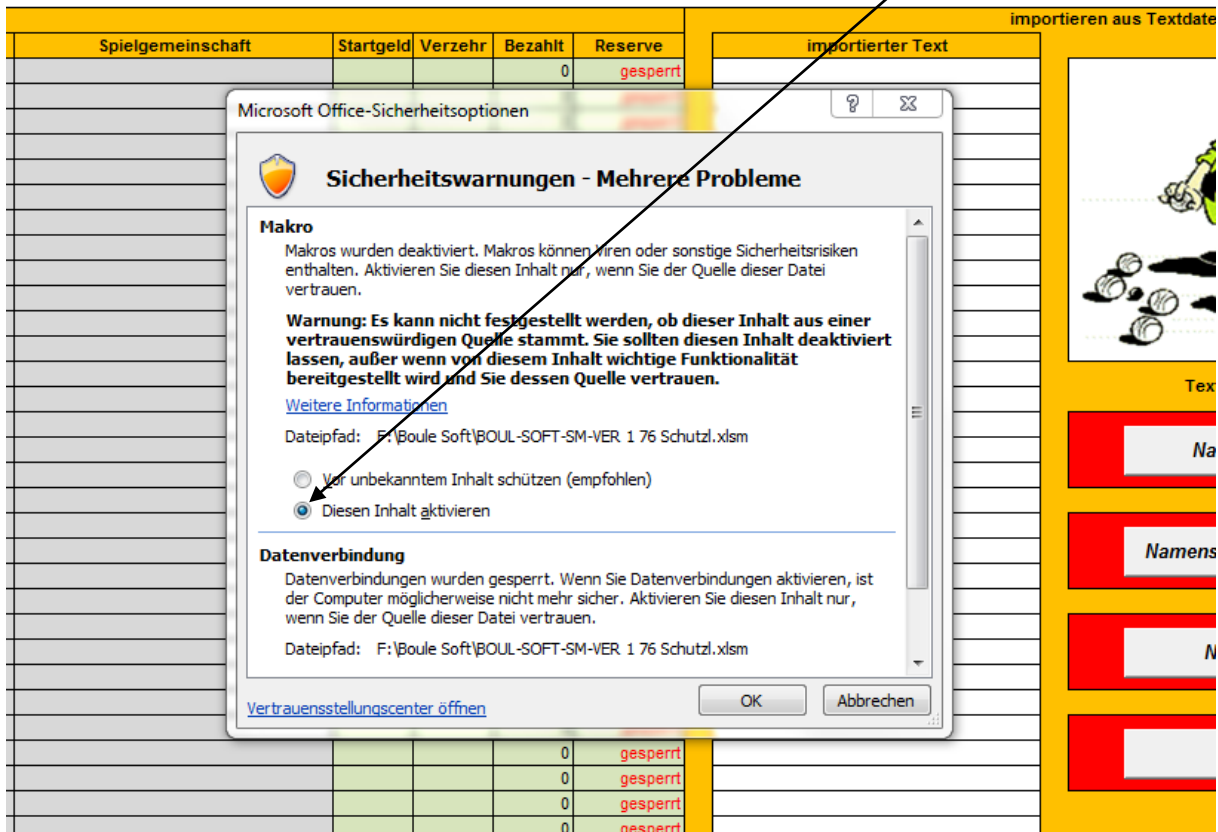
importieren aus Textdate

| Spielgemeinschaft | Startgeld | Verzehr | Bezahlt | Reserve |
|---|---|---|---|---|
| | | | 0 | gesperrt |

importierter Text

Microsoft Office-Sicherheitsoptionen

?

Sicherheitswarnungen - Mehrere Probleme

Makro

Makros wurden deaktiviert. Makros können Viren oder sonstige Sicherheitsrisiken enthalten. Aktivieren Sie diesen Inhalt nur, wenn Sie der Quelle dieser Datei vertrauen.

Warnung: Es kann nicht festgestellt werden, ob dieser Inhalt aus einer vertrauenswürdigen Quelle stammt. Sie sollten diesen Inhalt deaktiviert lassen, außer wenn von diesem Inhalt wichtige Funktionalität bereitgestellt wird und Sie dessen Quelle vertrauen.

Weitere Informationen

Dateipfad: F:\Boule Soft\BOUL-SOFT-SM-VER 1 76 Schutzl.xlsm

Vor unbekanntem Inhalt schützen (empfohlen)

Diesen Inhalt aktivieren

Datenverbindung

Datenverbindungen wurden gesperrt. Wenn Sie Datenverbindungen aktivieren, ist der Computer möglicherweise nicht mehr sicher. Aktivieren Sie diesen Inhalt nur, wenn Sie der Quelle dieser Datei vertrauen.

Dateipfad: F:\Boule Soft\BOUL-SOFT-SM-VER 1 76 Schutzl.xlsm

Vertrauensstellungscenter öffnen

OK

Abbrechen

| | | | 0 | gesperrt |
|---|---|---|---|---|
| | | | 0 | gesperrt |
| | | | 0 | gesperrt |
| | | | 0 | gesperrt |

Tex

Na

Namens

N